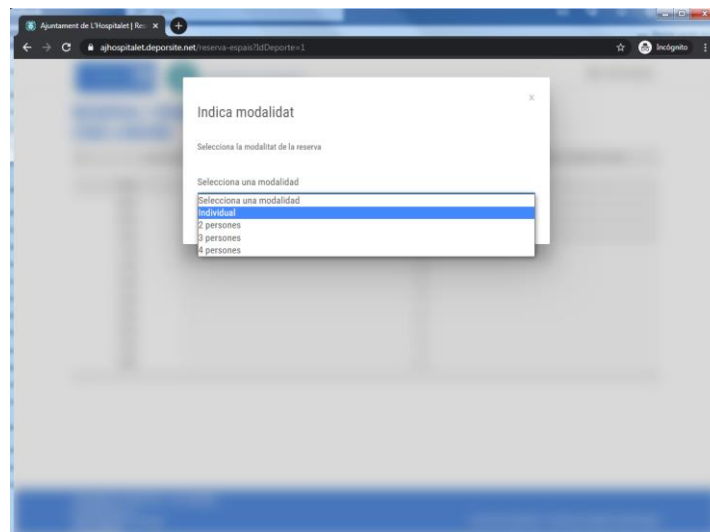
Ajuntament de L'Hospitalet | Re ×

ajhospitalet.deporsite.net/reserva-espais?IdDeporte=1

Incógnito

Indica modalidat

×

Selecciona la modalitat de la reserva

Selecciona una modalidad

Selecciona una modalidad
Individual
2 persones
3 persones
4 persones